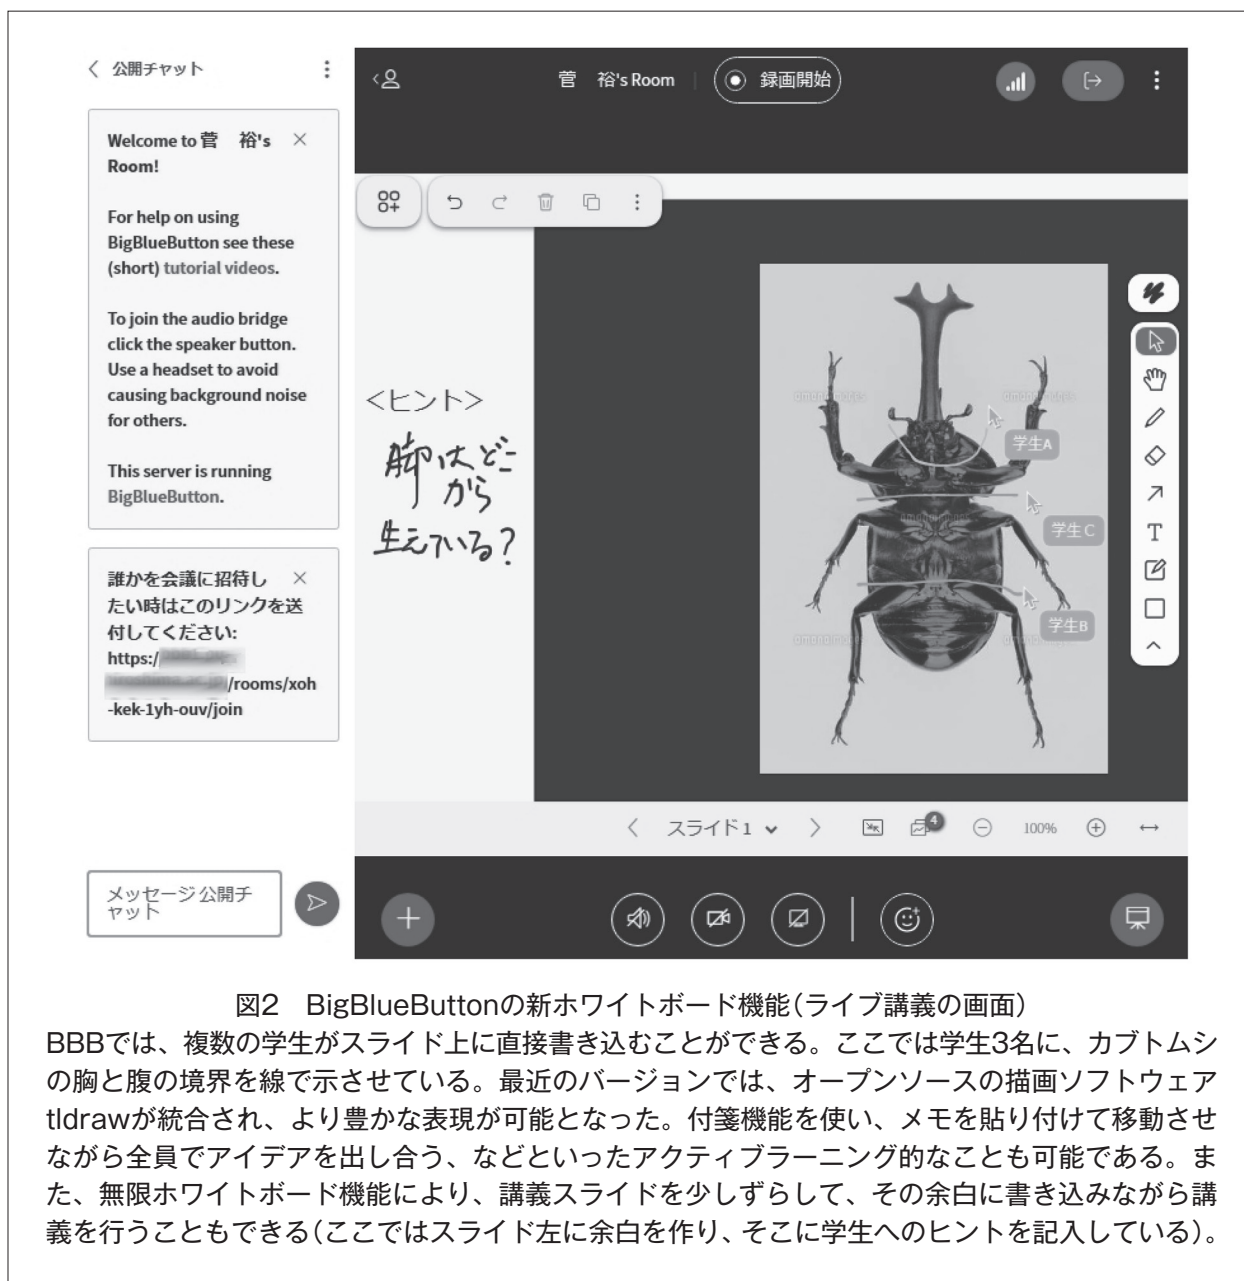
公開チャット

Welcome to 菅　裕's Room!

For help on using BigBlueButton see these (short) tutorial videos.

To join the audio bridge click the speaker button. Use a headset to avoid causing background noise for others.

This server is running BigBlueButton.

誰かを会議に招待したい時はこのリンクを送付してください: https:/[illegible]/rooms/xoh-kek-1yh-ouv/join

メッセージ 公開チャット

菅　裕's Room
録画開始

<ヒント>
脚はどこから生えている?

学生A
学生C
学生B

T

スライド1
4
100%

図2　BigBlueButtonの新ホワイトボード機能(ライブ講義の画面)
BBBでは、複数の学生がスライド上に直接書き込むことができる。ここでは学生3名に、カブトムシの胸と腹の境界を線で示させている。最近のバージョンでは、オープンソースの描画ソフトウェアtldrawが統合され、より豊かな表現が可能となった。付箋機能を使い、メモを貼り付けて移動させながら全員でアイデアを出し合う、などといったアクティブラーニング的なことも可能である。また、無限ホワイトボード機能により、講義スライドを少しずらして、その余白に書き込みながら講義を行うこともできる(ここではスライド左に余白を作り、そこに学生へのヒントを記入している)。